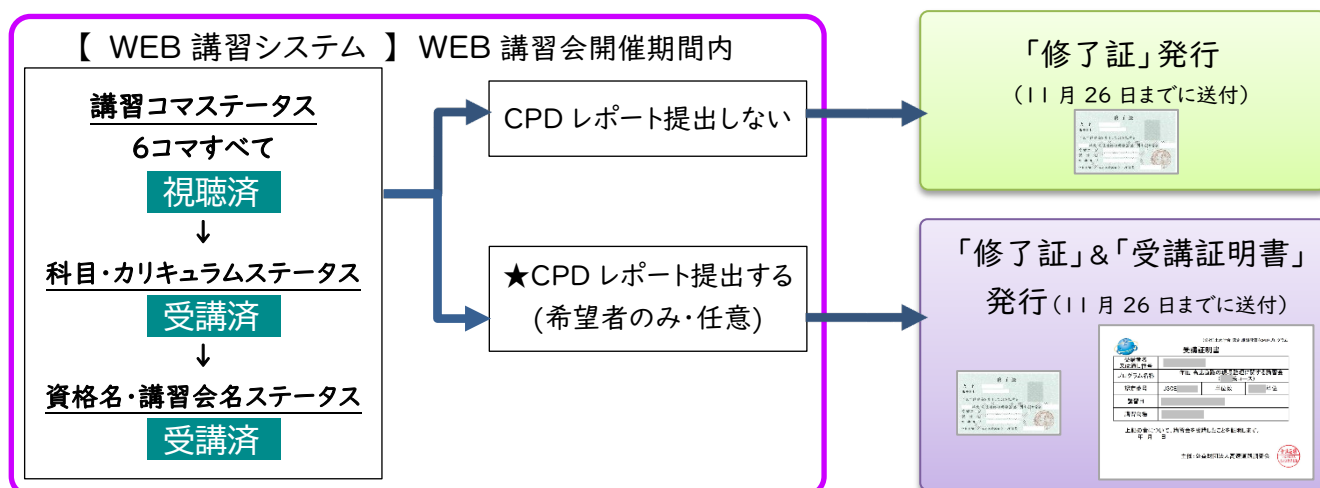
【 WEB 講習システム 】WEB 講習会開催期間内

講習コマステータス
6コマすべて
視聴済
↓
科目・カリキュラムステータス
受講済
↓
資格名・講習会名ステータス
受講済

CPD レポート提出しない

★CPD レポート提出する
(希望者のみ・任意)

「修了証」発行
(11 月 26 日までに送付)

「修了証」&「受講証明書」
発行(11 月 26 日までに送付)

受講証明書